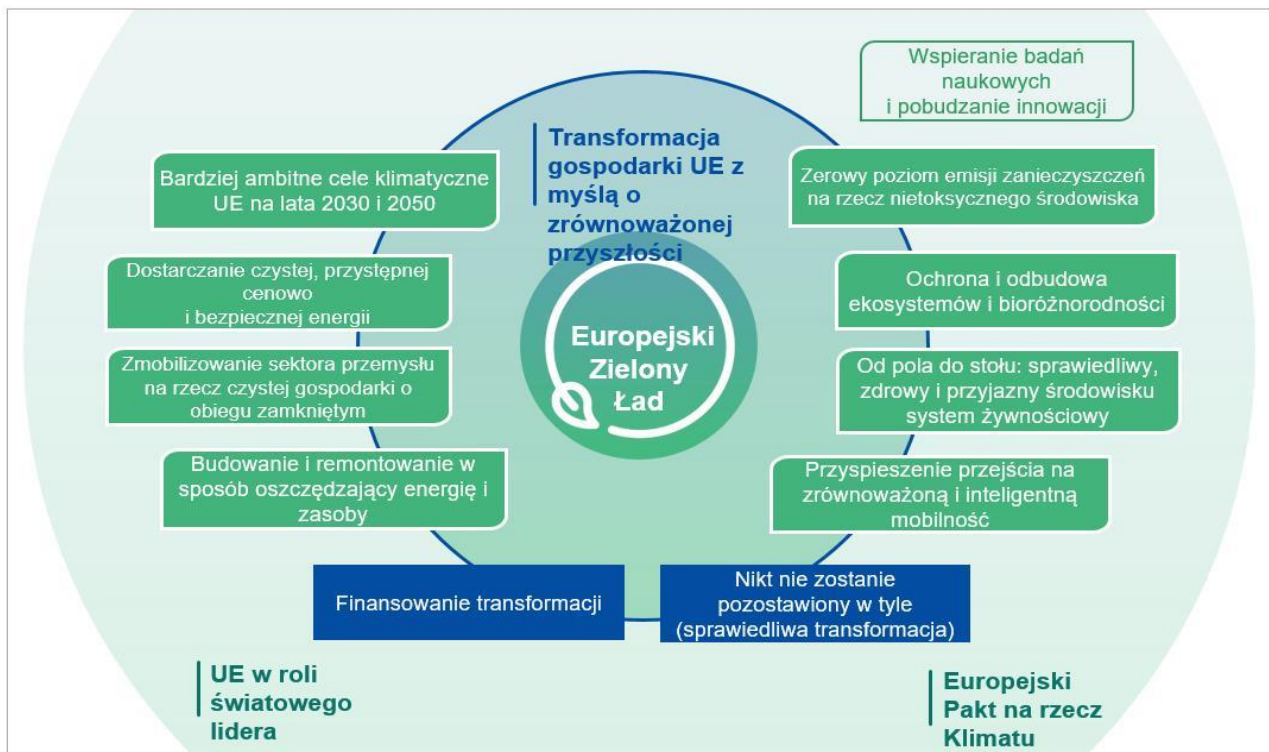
Wspieranie badań naukowych
i pobudzanie innowacji

Transformacja gospodarki UE z myślą o zrównoważonej przyszłości

Bardziej ambitne cele klimatyczne UE na lata 2030 i 2050

Zerowy poziom emisji zanieczyszczeń na rzecz nietoksycznego środowiska

Dostarczanie czystej, przystępnej cenowo
i bezpiecznej energii

Ochrona i odbudowa ekosystemów i bioróżnorodności

Europejski Zielony Ład

Zmobilizowanie sektora przemysłu na rzecz czystej gospodarki o obiegu zamkniętym

Od pola do stołu: sprawiedliwy, zdrowy i przyjazny środowisku system żywnościowy

Budowanie i remontowanie w sposób oszczędzający energię i zasoby

Przyspieszenie przejścia na zrównoważoną i inteligentną mobilność

Finansowanie transformacji

Nikt nie zostanie pozostawiony w tyle (sprawiedliwa transformacja)

UE w roli światowego lidera

Europejski Pakt na rzecz Klimatu